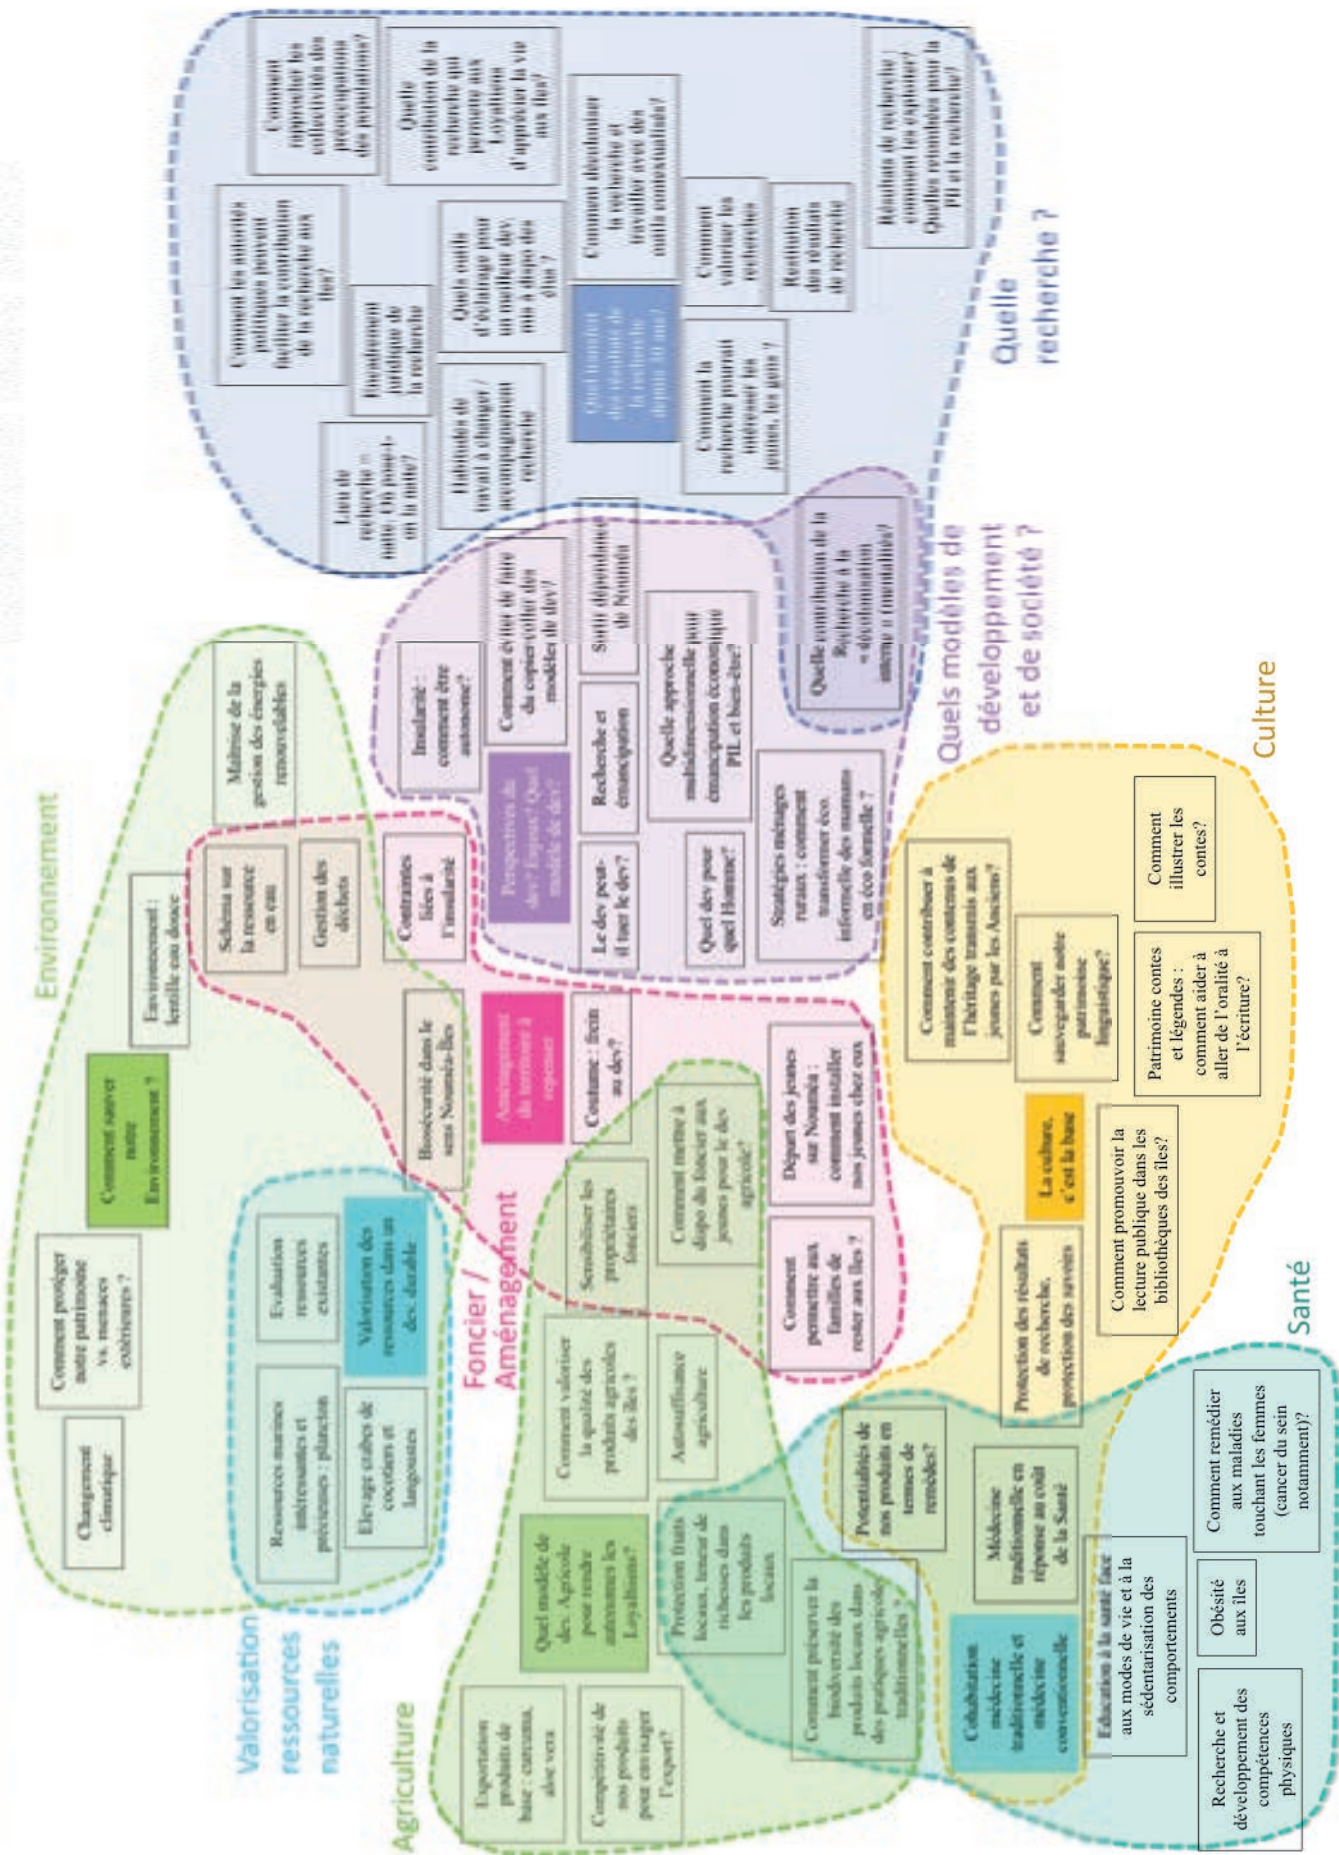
Quelle recherche ?

Comment les autorités politiques peuvent faciliter la contribution de la recherche aux îles?

Comment appeler les collectivités des préoccupations des populations?

Quelle contribution de la recherche qui permette aux Loyaltiens d'appuyer la vie aux îles?

Lieu de recherche : OÙ pour Nouméa ou la ville?

Encadrement juridique de la recherche

Quels outils d'éclairage pour un meilleur dev. mis à dispo des îles ?

Comment décoloniser la recherche et travailler avec des outils contextualisés?

Habitudes de travail à changer / accompagnement recherche

Quel transfert des résultats de la recherche depuis 30 ans?

Comment valoriser la recherche

Restitution des résultats de recherche

Résultats de recherche : comment les exploiter? Quelles retombées pour la PIL et la recherche?

Comment la recherche pourrait intéresser les jeunes, les gens ?

Quels modèles de développement et de société ?

Comment éviter de faire du copier-coller des modèles de dev?

Sortir dépendance de Nouméa

Insularité : comment être autonome?

Quelle contribution de la Recherche à la « décolonisation interne » (mentalités)?

Perspectives du dev? Enjeux? Quel modèle de dev?

Recherche et émancipation

Quelle approche multidimensionnelle pour émancipation économique PIL et bien-être?

Le dev peut-il tuer le dev?

Quel dev pour quel Homme?

Stratégies ménages ruraux : comment transformer éco. informelle des ménages en éco formelle ?

Environnement

Maîtrise de la gestion des énergies renouvelables

Schéma sur la ressource en eau

Gestion des déchets

Contraintes liées à l'insularité

Environnement : lentille eau douce

Comment sauver notre Environnement ?

Biosécurité dans le sens Nouméa-îles

Aménagement du territoire à repenser

Coutume : frein au dev?

Départ des jeunes sur Nouméa : comment installer nos jeunes chez eux

Comment permettre aux familles de rester aux îles ?

Foncier / Aménagement

Sensibiliser les propriétaires fonciers

Comment mettre à dispo du foncier aux jeunes pour le dev agricole?

Comment protéger notre patrimoine vs. menaces extérieures ?

Changement climatique

Évaluation ressources existantes

Ressources marines intéressantes et précieuses : plancton

Valorisation des ressources dans un dev. durable

Élevage crabes de cocotiers et langoustes

Valorisation ressources naturelles

Comment valoriser la qualité des produits agricoles des îles ?

Autosuffisance agriculture

Quel modèle de dev. Agricole pour rendre autonomes les Loyaltiens?

Protection fruits locaux, lancer de richesses dans les produits locaux

Exportation produits de base : curcuma, aloe vera

Compétitivité de nos produits pour envisager l'export?

Comment préserver la biodiversité des produits locaux dans des pratiques agricoles traditionnelles ?

Agriculture

Culture

Comment contribuer à maintenir des contenus de l'héritage transmis aux jeunes par les Anciens?

Comment sauvegarder notre patrimoine linguistique?

Comment illustrer les contes?

Patrimoine contes et légendes : comment aider à aller de l'oralité à l'écriture?

La culture, c'est la base

Comment promouvoir la lecture publique dans les bibliothèques des îles?

Protection des résultats de recherche, protection des savoirs

Santé

Potentialités de nos produits en termes de remèdes?

Médecine traditionnelle en réponse au coût de la Santé

Comment remédier aux maladies touchant les femmes (cancer du sein notamment)?

Éducation à la santé face aux modes de vie et à la sédentarisation des comportements

Obésité aux îles

Cohabitation médecine traditionnelle et médecine conventionnelle

Recherche et développement des compétences physiques